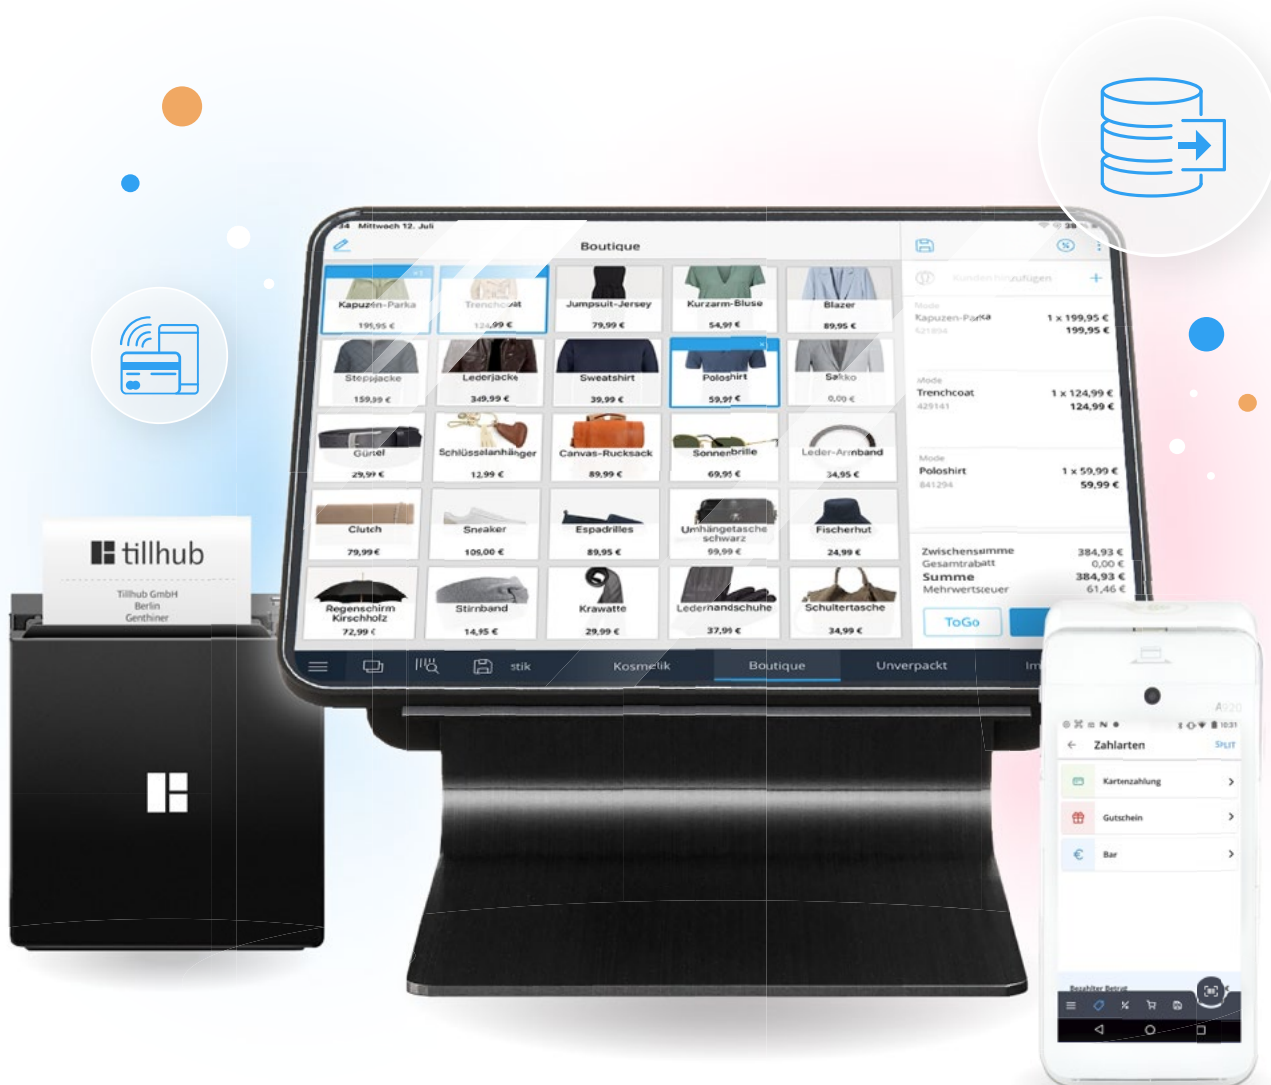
tillhub

Tillhub GmbH
Berlin
Genthiner

34 Mittwoch 12. Juli

Boutique

Kapuzen-Parka
199,95 €

Trenchcoat
124,99 €

Jumpsuit-Jersey
79,99 €

Kurzarm-Bluse
54,99 €

Blazer
89,95 €

Steppjacke
159,99 €

Lederjacke
349,99 €

Sweatshirt
39,99 €

Poloshirt
59,99 €

Sakko
0,00 €

Gürtel
29,99 €

Schlüsselanhänger
12,99 €

Canvas-Rucksack
89,99 €

Sonnenbrille
69,95 €

Leder-Armband
34,95 €

Clutch
79,99 €

Sneaker
105,00 €

Espadrilles
89,95 €

Umhängetasche schwarz
99,99 €

Fischerhut
24,99 €

Regenschirm Kirschholz
72,99 €

Stirnband
14,95 €

Krawatte
29,99 €

Lederhandschuhe
37,99 €

Schultertasche
34,99 €

Kunden hinzufügen

Mode
Kapuzen-Parka
521894
1 x 199,95 €
199,95 €

Mode
Trenchcoat
429141
1 x 124,99 €
124,99 €

Mode
Poloshirt
841294
1 x 59,99 €
59,99 €

Zwischensumme 384,93 €
Gesamtrabatt 0,00 €
Summe 384,93 €
Mehrwertsteuer 61,46 €

ToGo

stik
Kosmetik
Boutique
Unverpackt
Im

A920

Zahlarten
SPLIT

Kartenzahlung
Gutschein
Bar

Bezahlter Betrag